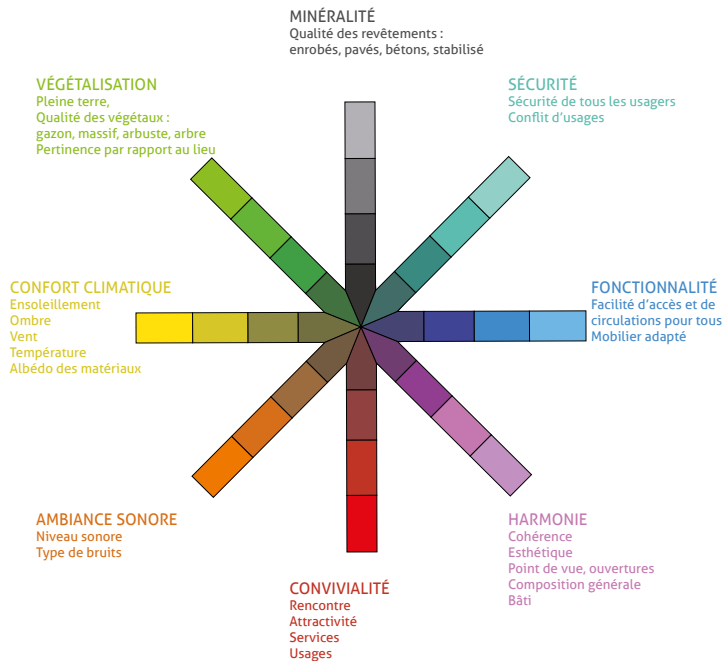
MINÉRALITÉ
Qualité des revêtements :
enrobés, pavés, bétons, stabilisé

VÉGÉTALISATION
Pleine terre,
Qualité des végétaux :
gazon, massif, arbuste, arbre
Pertinence par rapport au lieu

SÉCURITÉ
Sécurité de tous les usagers
Conflit d'usages

CONFORT CLIMATIQUE
Ensoleillement
Ombre
Vent
Température
Albédo des matériaux

FONCTIONNALITÉ
Facilité d'accès et de circulations pour tous
Mobilier adapté

AMBIANCE SONORE
Niveau sonore
Type de bruits

HARMONIE
Cohérence
Esthétique
Point de vue, ouvertures
Composition générale
Bâti

CONVIVIALITÉ
Rencontre
Attractivité
Services
Usages